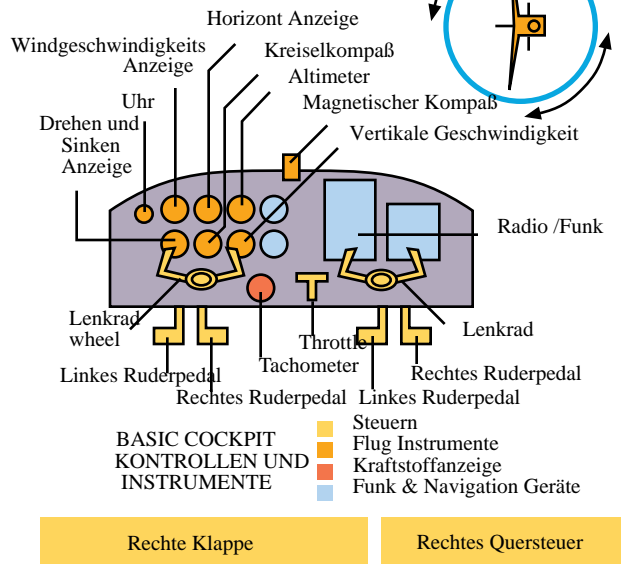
Horizont Anzeige

Windgeschwindigkeits Anzeige

Kreiselkompaß

Altimeter

Uhr

Magnetischer Kompaß

Drehen und Sinken Anzeige

Vertikale Geschwindigkeit

Radio /Funk

Lenkrad wheel

Lenkrad

Throttle

Tachometer

Linkes Ruderpedal

Rechtes Ruderpedal

Linkes Ruderpedal

Rechtes Ruderpedal

BASIC COCKPIT KONTROLLEN UND INSTRUMENTE

Steuern

Flug Instrumente

Kraftstoffanzeige

Funk & Navigation Geräte

Rechte Klappe

Rechtes Quersteuer